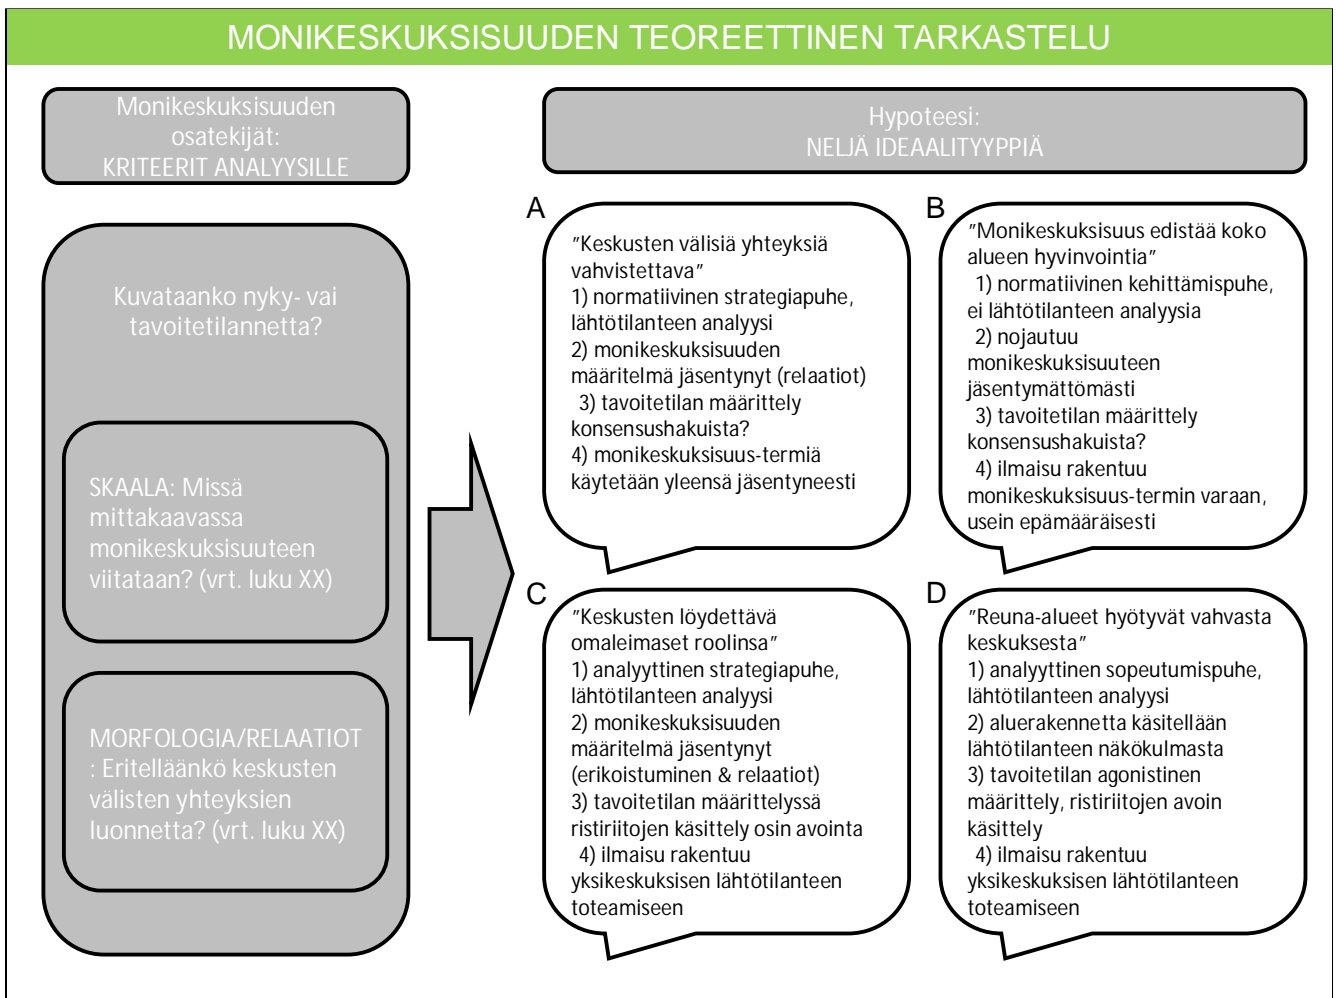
MONIKESKUKSISUUDEN TEOREETTINEN TARKASTELU

Monikeskuksisuuden osatekijät: KRITEERIT ANALYYSILLE

Kuvataanko nyky- vai tavoitetilannetta?

SKAALA: Missä mittakaavassa monikeskuksisuuteen viitataan? (vrt. luku XX)

MORFOLOGIA/RELAATIOT : Eritelläänkö keskusten välisten yhteyksien luonnetta? (vrt. luku XX)

Hypoteesi: NELJÄ IDEAALITYYPPIÄ

A

"Keskusten välisiä yhteyksiä vahvistettava"
1) normatiivinen strategiapuhe, lähtötilanteen analyysi
2) monikeskuksisuuden määritelmä jäsentynyt (relaatiot)
3) tavoitetilan määrittely konsensushakuista?
4) monikeskuksisuus-termiä käytetään yleensä jäsentyneesti

B

"Monikeskuksisuus edistää koko alueen hyvinvointia"
1) normatiivinen kehittämispuhe, ei lähtötilanteen analyysia
2) nojautuu monikeskuksisuuteen jäsentymättömästi
3) tavoitetilan määrittely konsensushakuista?
4) ilmaisu rakentuu monikeskuksisuus-termin varaan, usein epämääräisesti

C

"Keskusten löydettävä omaleimaset roolinsa"
1) analyyttinen strategiapuhe, lähtötilanteen analyysi
2) monikeskuksisuuden määritelmä jäsentynyt (erikoistuminen & relaatiot)
3) tavoitetilan määrittelyssä ristiriitojen käsittely osin avointa
4) ilmaisu rakentuu yksikeskuksisen lähtötilanteen toteamiseen

D

"Reuna-alueet hyötyvät vahvasta keskuksesta"
1) analyyttinen sopeutumispuhe, lähtötilanteen analyysi
2) aluerakennetta käsitellään lähtötilanteen näkökulmasta
3) tavoitetilan agonistinen määrittely, ristiriitojen avoin käsittely
4) ilmaisu rakentuu yksikeskuksisen lähtötilanteen toteamiseen